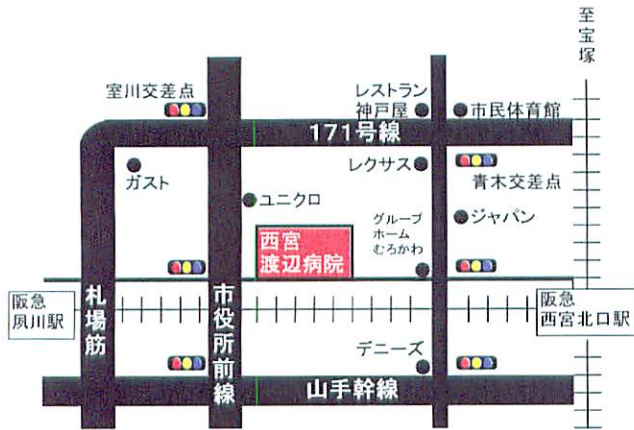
至宝塚

室川交差点

レストラン
神戸屋

市民体育館

171号線

ガスト

レクサス

青木交差点

ユニクロ

グループ
ホーム
むろかわ

ジャパン

西宮
渡辺病院

阪急
夙川駅

札場筋

市役所前線

阪急
西宮北口駅

デニーズ

山手幹線